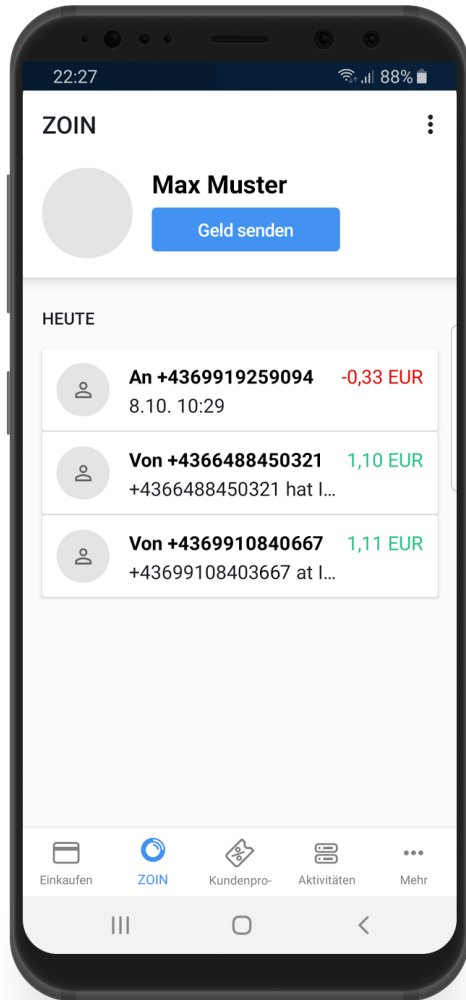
22:27 88%

ZOIN

Max Muster

Geld senden

HEUTE

An +4369919259094 -0,33 EUR
8.10. 10:29

Von +4366488450321 1,10 EUR
+4366488450321 hat I...

Von +4369910840667 1,11 EUR
+43699108403667 at I...

Einkaufen ZOIN Kundenpro- Aktivitäten Mehr